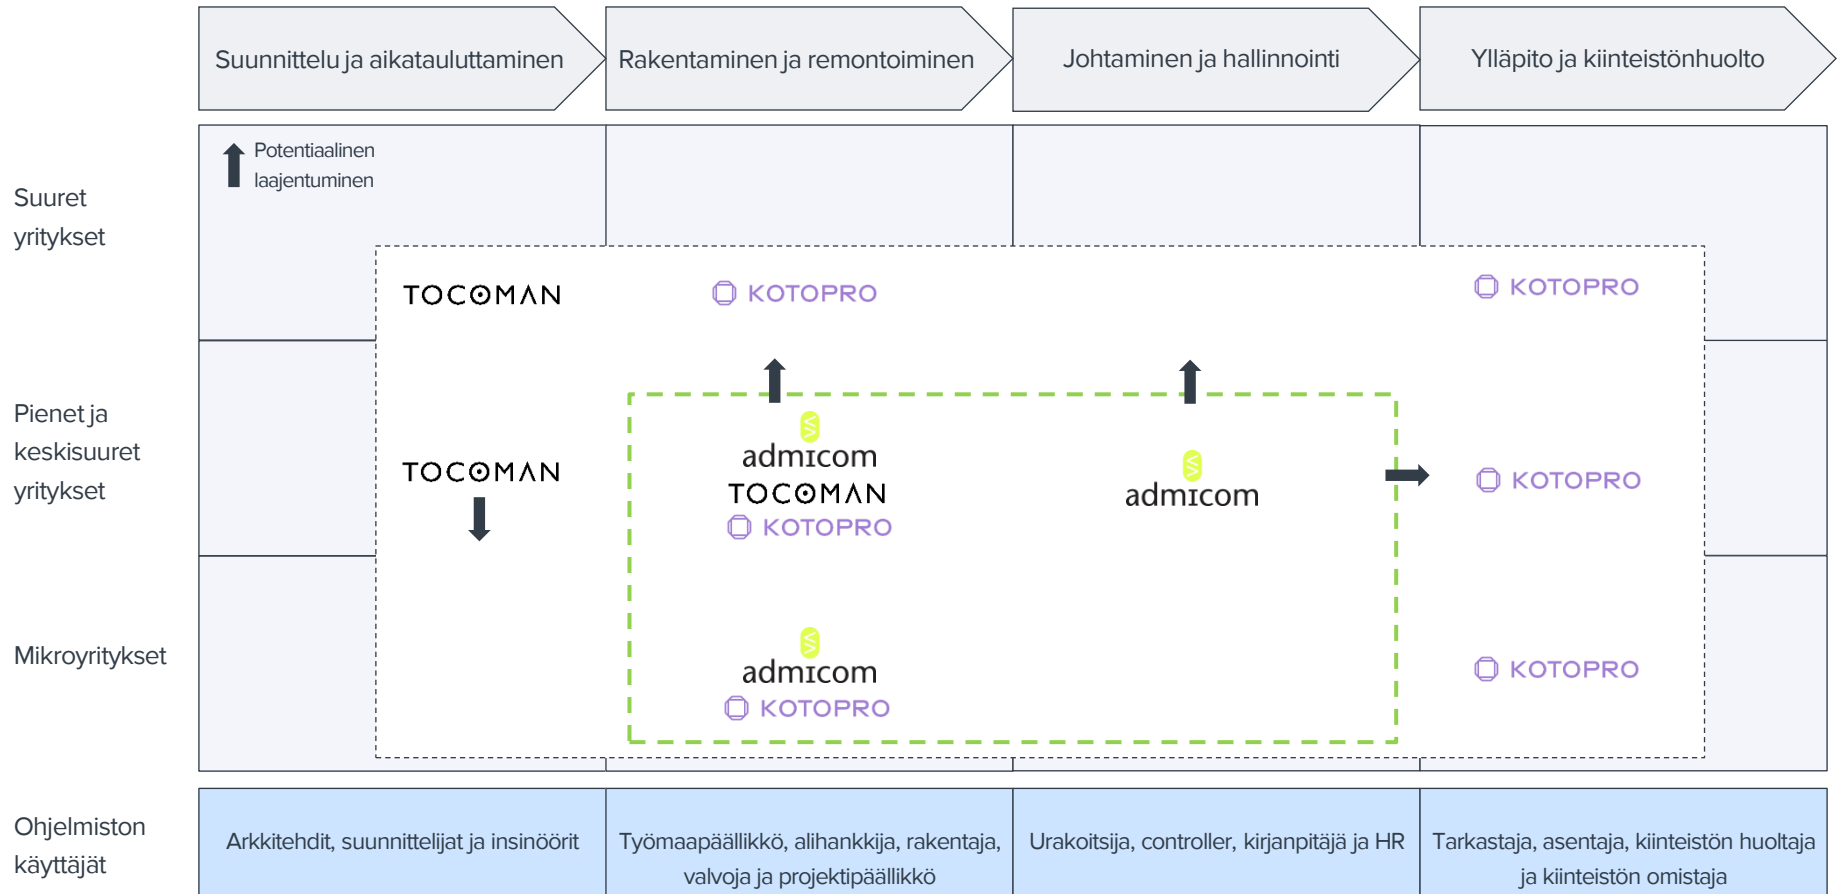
Suunnittelu ja aikatauluttaminen

Rakentaminen ja remontoiminen

Johtaminen ja hallinnointi

Ylläpito ja kiinteistönhuolto

Potentiaalinen laajentuminen

Suuret yritykset

TOCOMAN

KOTOPRO

KOTOPRO

Pienet ja keskisuuret yritykset

TOCOMAN

admicom

TOCOMAN

KOTOPRO

admicom

KOTOPRO

Mikroyritykset

admicom

KOTOPRO

KOTOPRO

Ohjelmiston käyttäjät

Arkkitehdit, suunnittelijat ja insinöörit

Työmaapäällikkö, alihankkija, rakentaja, valvoja ja projektipäällikkö

Urakoitsija, controller, kirjanpitäjä ja HR

Tarkastaja, asentaja, kiinteistön huoltaja ja kiinteistön omistaja